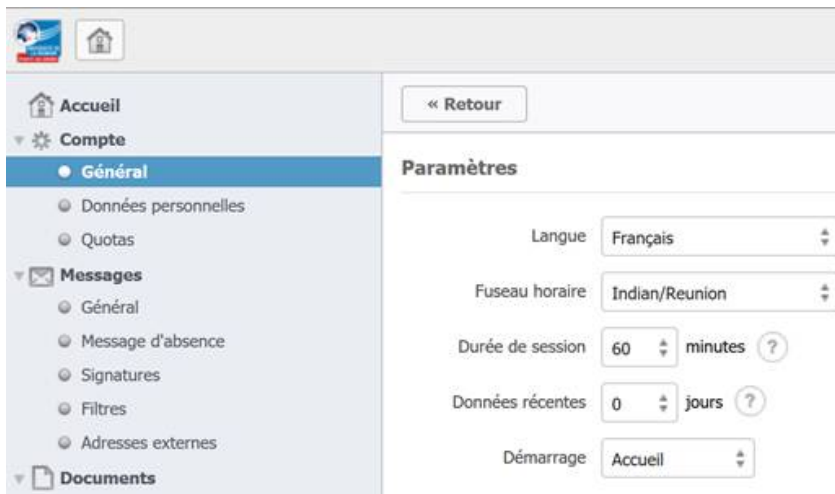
Accueil
Compte
Général
Données personnelles
Quotas
Messages
Général
Message d'absence
Signatures
Filtres
Adresses externes
Documents

« Retour

Paramètres

Langue Français

Fuseau horaire Indian/Reunion

Durée de session 60 minutes ?

Données récentes 0 jours ?

Démarrage Accueil